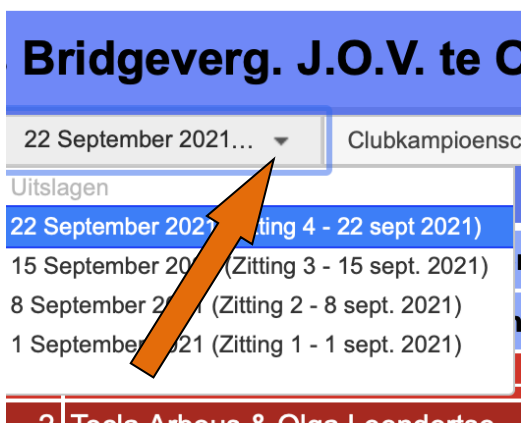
Bridgeverg. J.O.V. te C

22 September 2021...

Clubkampioensc

Uitslagen

22 September 2021 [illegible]tting 4 - 22 sept 2021)

15 September 20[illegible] (Zitting 3 - 15 sept. 2021)

8 September 20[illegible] (Zitting 2 - 8 sept. 2021)

1 September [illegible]21 (Zitting 1 - 1 sept. 2021)

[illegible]